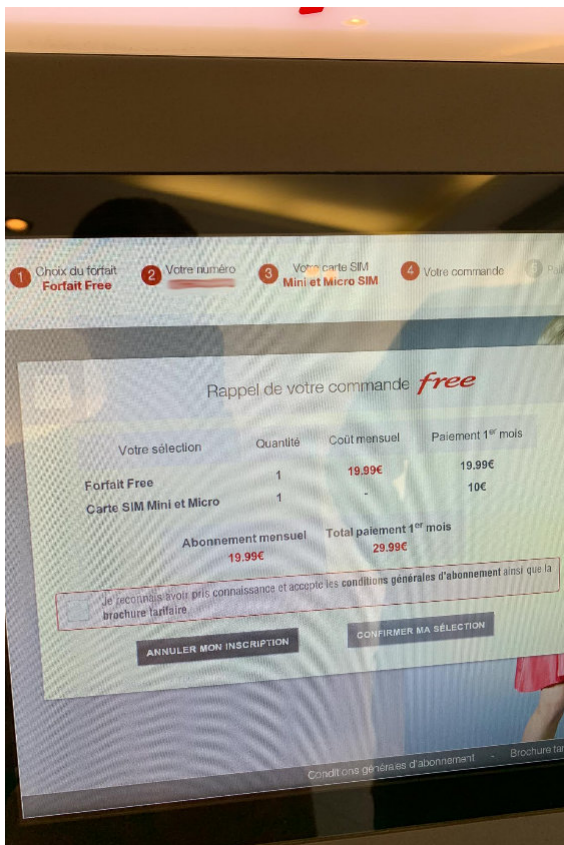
1 Choix du forfait
Forfait Free

2 Votre numéro
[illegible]

3 Votre carte SIM
Mini et Micro SIM

4 Votre commande

5 Pai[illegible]

Rappel de votre commande free

| Votre sélection | Quantité | Coût mensuel | Paiement 1$^{er}$ mois |
|---|---|---|---|
| Forfait Free | 1 | 19.99€ | 19.99€ |
| Carte SIM Mini et Micro | 1 | - | 10€ |

Abonnement mensuel
19.99€

Total paiement 1$^{er}$ mois
29.99€

Je reconnais avoir pris connaissance et accepte les conditions générales d'abonnement ainsi que la brochure tarifaire

ANNULER MON INSCRIPTION

CONFIRMER MA SÉLECTION

Conditions générales d'abonnement - Brochure tar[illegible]